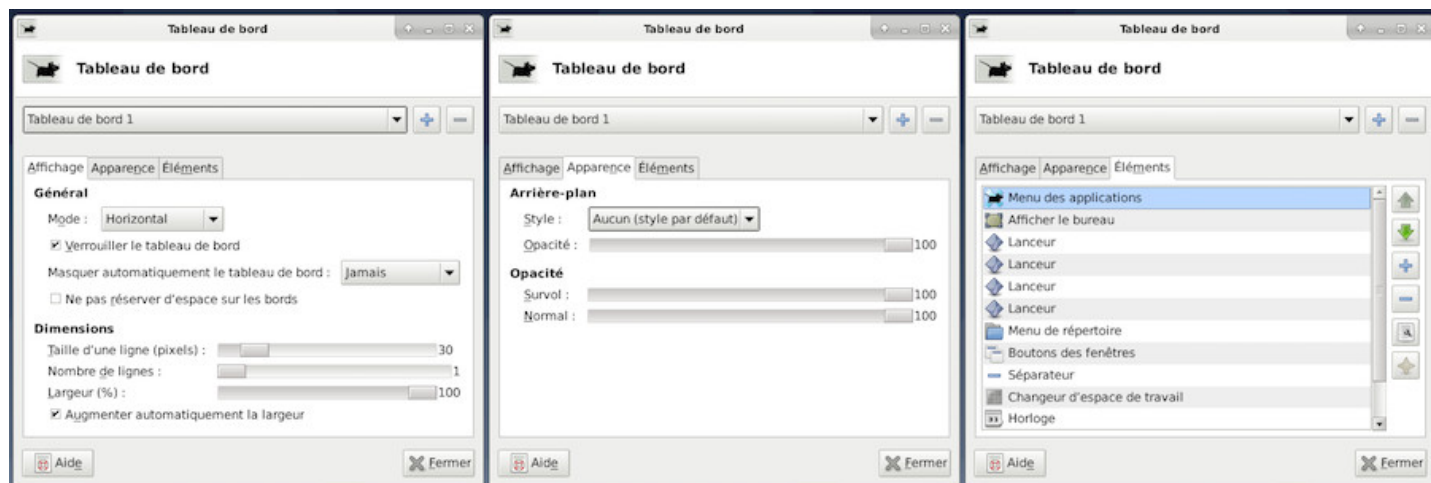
Tableau de bord

Tableau de bord

Tableau de bord 1

Affichage Apparence Éléments

Général

Mode : Horizontal

Verrouiller le tableau de bord

Masquer automatiquement le tableau de bord : Jamais

Ne pas réserver d'espace sur les bords

Dimensions

Taille d'une ligne (pixels) : 30

Nombre de lignes : 1

Largeur (%) : 100

Augmenter automatiquement la largeur

Aide

Fermer

Tableau de bord

Tableau de bord

Tableau de bord 1

Affichage Apparence Éléments

Arrière-plan

Style : Aucun (style par défaut)

Opacité : 100

Opacité

Survol : 100

Normal : 100

Aide

Fermer

Tableau de bord

Tableau de bord

Tableau de bord 1

Affichage Apparence Éléments

Menu des applications
Afficher le bureau
Lanceur
Lanceur
Lanceur
Lanceur
Menu de répertoire
Boutons des fenêtres
Séparateur
Changeur d'espace de travail
Horloge

Aide

Fermer